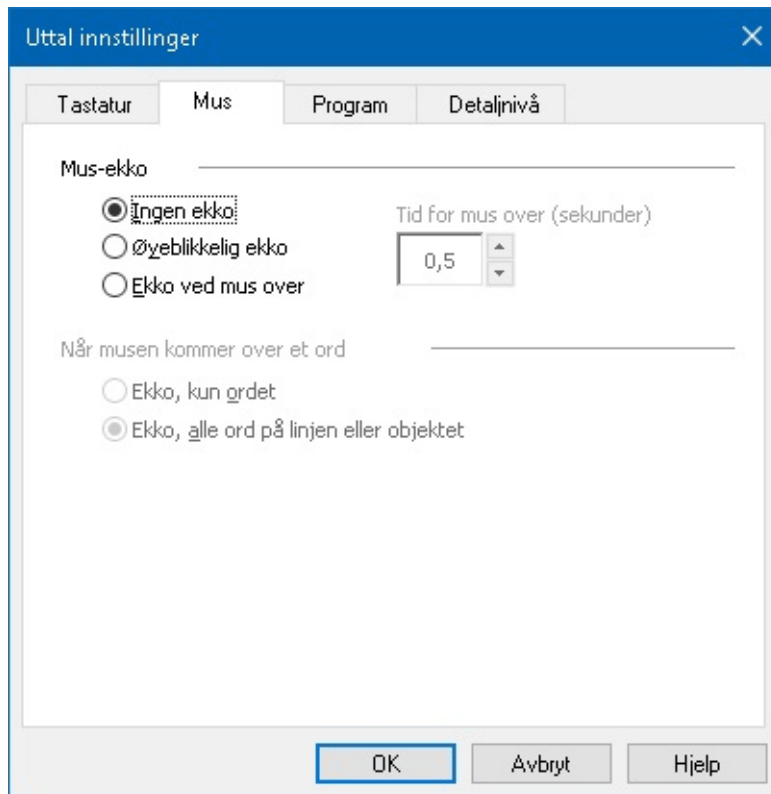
Uttal innstillinger

Tastatur
Mus
Program
Detaljnivå

Mus-ekko

Ingen ekko
Øyeblikkelig ekko
Ekko ved mus over

Tid for mus over (sekunder)
0,5

Når musen kommer over et ord

Ekko, kun ordet
Ekko, alle ord på linjen eller objektet

OK
Avbryt
Hjelp